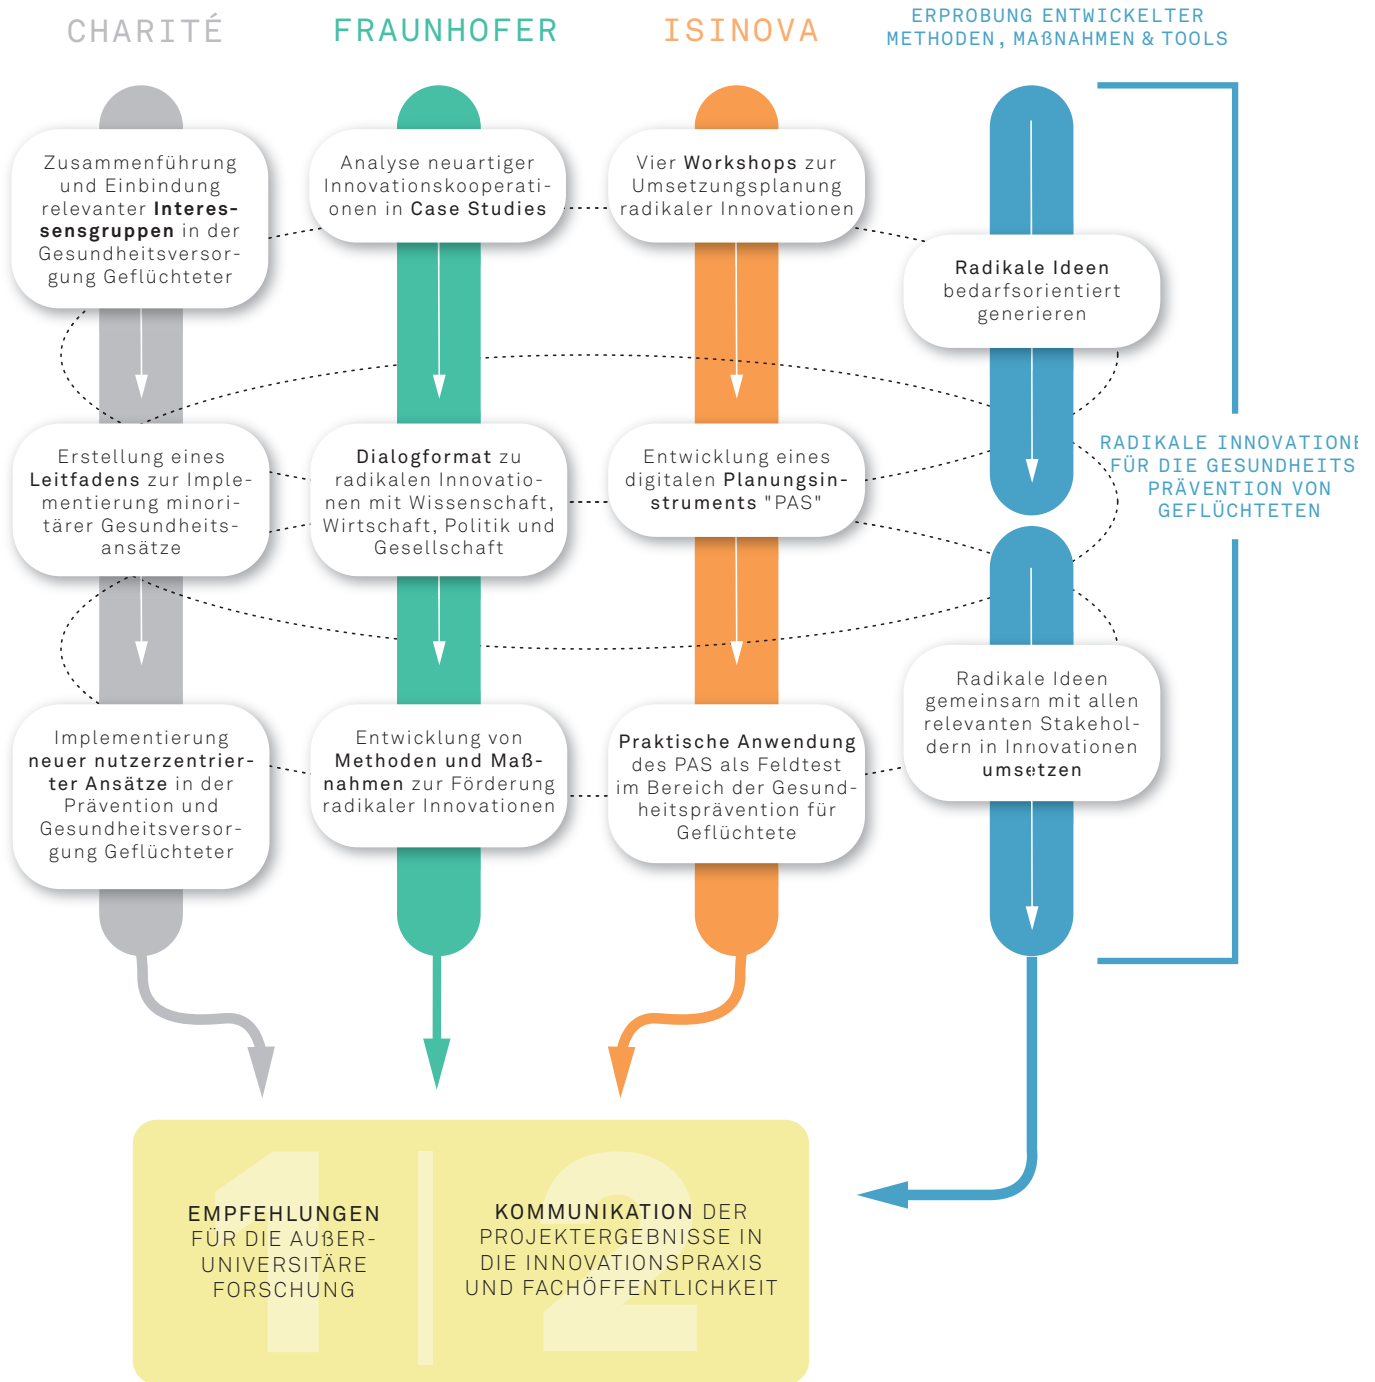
CHARITÉ

FRAUNHOFER

ISINOVA

ERPROBUNG ENTWICKELTER METHODEN, MAßNAHMEN & TOOLS

Zusammenführung und Einbindung relevanter Interessensgruppen in der Gesundheitsversorgung Geflüchteter

Analyse neuartiger Innovationskooperationen in Case Studies

Vier Workshops zur Umsetzungsplanung radikaler Innovationen

Radikale Ideen bedarfsorientiert generieren

Erstellung eines Leitfadens zur Implementierung minoritärer Gesundheitsansätze

Dialogformat zu radikalen Innovationen mit Wissenschaft, Wirtschaft, Politik und Gesellschaft

Entwicklung eines digitalen Planungsinstruments "PAS"

RADIKALE INNOVATIONE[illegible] FÜR DIE GESUNDHEITS PRÄVENTION VON GEFLÜCHTETEN

Radikale Ideen gemeinsam mit allen relevanten Stakeholdern in Innovationen umsetzen

Implementierung neuer nutzerzentrierter Ansätze in der Prävention und Gesundheitsversorgung Geflüchteter

Entwicklung von Methoden und Maßnahmen zur Förderung radikaler Innovationen

Praktische Anwendung des PAS als Feldtest im Bereich der Gesundheitsprävention für Geflüchtete

1

EMPFEHLUNGEN FÜR DIE AUßERUNIVERSITÄRE FORSCHUNG

2

KOMMUNIKATION DER PROJEKTERGEBNISSE IN DIE INNOVATIONSPRAXIS UND FACHÖFFENTLICHKEIT